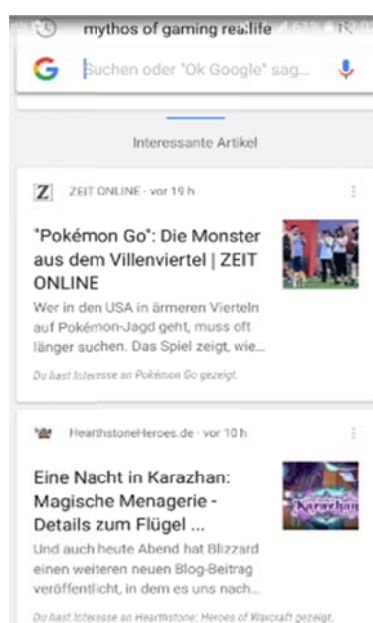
mythos of gaming reallife

Suchen oder "Ok Google" sag...

Interessante Artikel

Z ZEIT ONLINE · vor 19 h

"Pokémon Go": Die Monster aus dem Villenviertel | ZEIT ONLINE

Wer in den USA in ärmeren Vierteln auf Pokémon-Jagd geht, muss oft länger suchen. Das Spiel zeigt, wie...

Du hast Interesse an Pokémon Go gezeigt.

HearthstoneHeroes.de · vor 10 h

Eine Nacht in Karazhan: Magische Menagerie - Details zum Flügel ...

Karazhan

Und auch heute Abend hat Blizzard einen weiteren neuen Blog-Beitrag veröffentlicht, in dem es uns nach...

Du hast Interesse an Hearthstone: Heroes of Warcraft gezeigt.